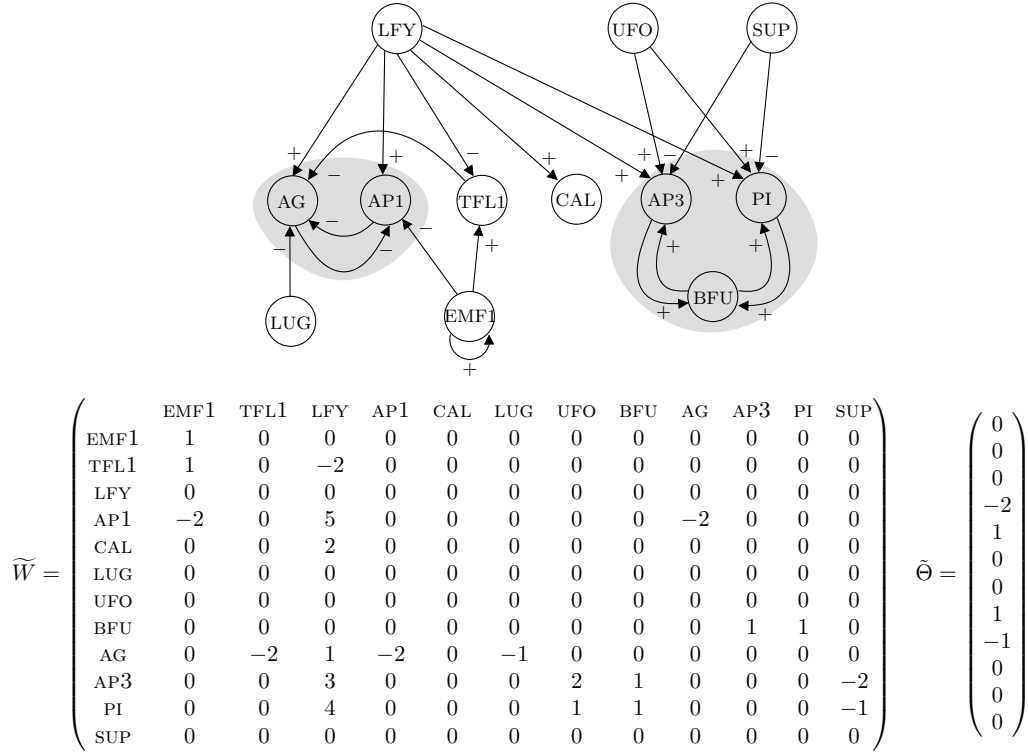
LFY UFO SUP

+ + − + − + + − + +

AG AP1 TFL1 CAL AP3 PI

− − − + + +

BFU

− +

LUG EMF1 + +

+

$\widetilde{W} = \begin{pmatrix} & \text{EMF1} & \text{TFL1} & \text{LFY} & \text{AP1} & \text{CAL} & \text{LUG} & \text{UFO} & \text{BFU} & \text{AG} & \text{AP3} & \text{PI} & \text{SUP} \\ \text{EMF1} & 1 & 0 & 0 & 0 & 0 & 0 & 0 & 0 & 0 & 0 & 0 & 0 \\ \text{TFL1} & 1 & 0 & -2 & 0 & 0 & 0 & 0 & 0 & 0 & 0 & 0 & 0 \\ \text{LFY} & 0 & 0 & 0 & 0 & 0 & 0 & 0 & 0 & 0 & 0 & 0 & 0 \\ \text{AP1} & -2 & 0 & 5 & 0 & 0 & 0 & 0 & 0 & -2 & 0 & 0 & 0 \\ \text{CAL} & 0 & 0 & 2 & 0 & 0 & 0 & 0 & 0 & 0 & 0 & 0 & 0 \\ \text{LUG} & 0 & 0 & 0 & 0 & 0 & 0 & 0 & 0 & 0 & 0 & 0 & 0 \\ \text{UFO} & 0 & 0 & 0 & 0 & 0 & 0 & 0 & 0 & 0 & 0 & 0 & 0 \\ \text{BFU} & 0 & 0 & 0 & 0 & 0 & 0 & 0 & 0 & 0 & 1 & 1 & 0 \\ \text{AG} & 0 & -2 & 1 & -2 & 0 & -1 & 0 & 0 & 0 & 0 & 0 & 0 \\ \text{AP3} & 0 & 0 & 3 & 0 & 0 & 0 & 2 & 1 & 0 & 0 & 0 & -2 \\ \text{PI} & 0 & 0 & 4 & 0 & 0 & 0 & 1 & 1 & 0 & 0 & 0 & -1 \\ \text{SUP} & 0 & 0 & 0 & 0 & 0 & 0 & 0 & 0 & 0 & 0 & 0 & 0 \end{pmatrix} \quad \tilde{\Theta} = \begin{pmatrix} 0 \\ 0 \\ 0 \\ -2 \\ 1 \\ 0 \\ 0 \\ 1 \\ -1 \\ 0 \\ 0 \\ 0 \end{pmatrix}$